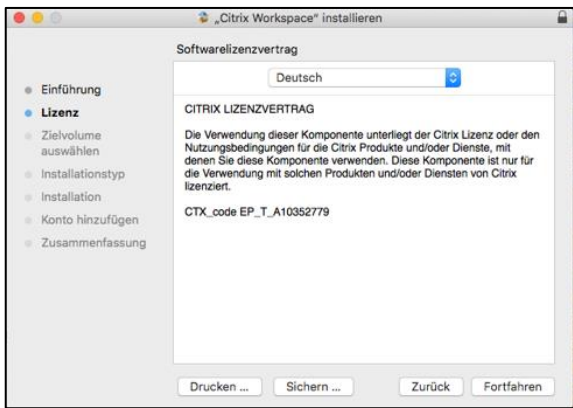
„Citrix Workspace" installieren

Softwarelizenzvertrag

Einführung
Lizenz
Zielvolume auswählen
Installationstyp
Installation
Konto hinzufügen
Zusammenfassung

Deutsch

CITRIX LIZENZVERTRAG

Die Verwendung dieser Komponente unterliegt der Citrix Lizenz oder den Nutzungsbedingungen für die Citrix Produkte und/oder Dienste, mit denen Sie diese Komponente verwenden. Diese Komponente ist nur für die Verwendung mit solchen Produkten und/oder Diensten von Citrix lizenziert.

CTX_code EP_T_A10352779

Drucken ...
Sichern ...
Zurück
Fortfahren